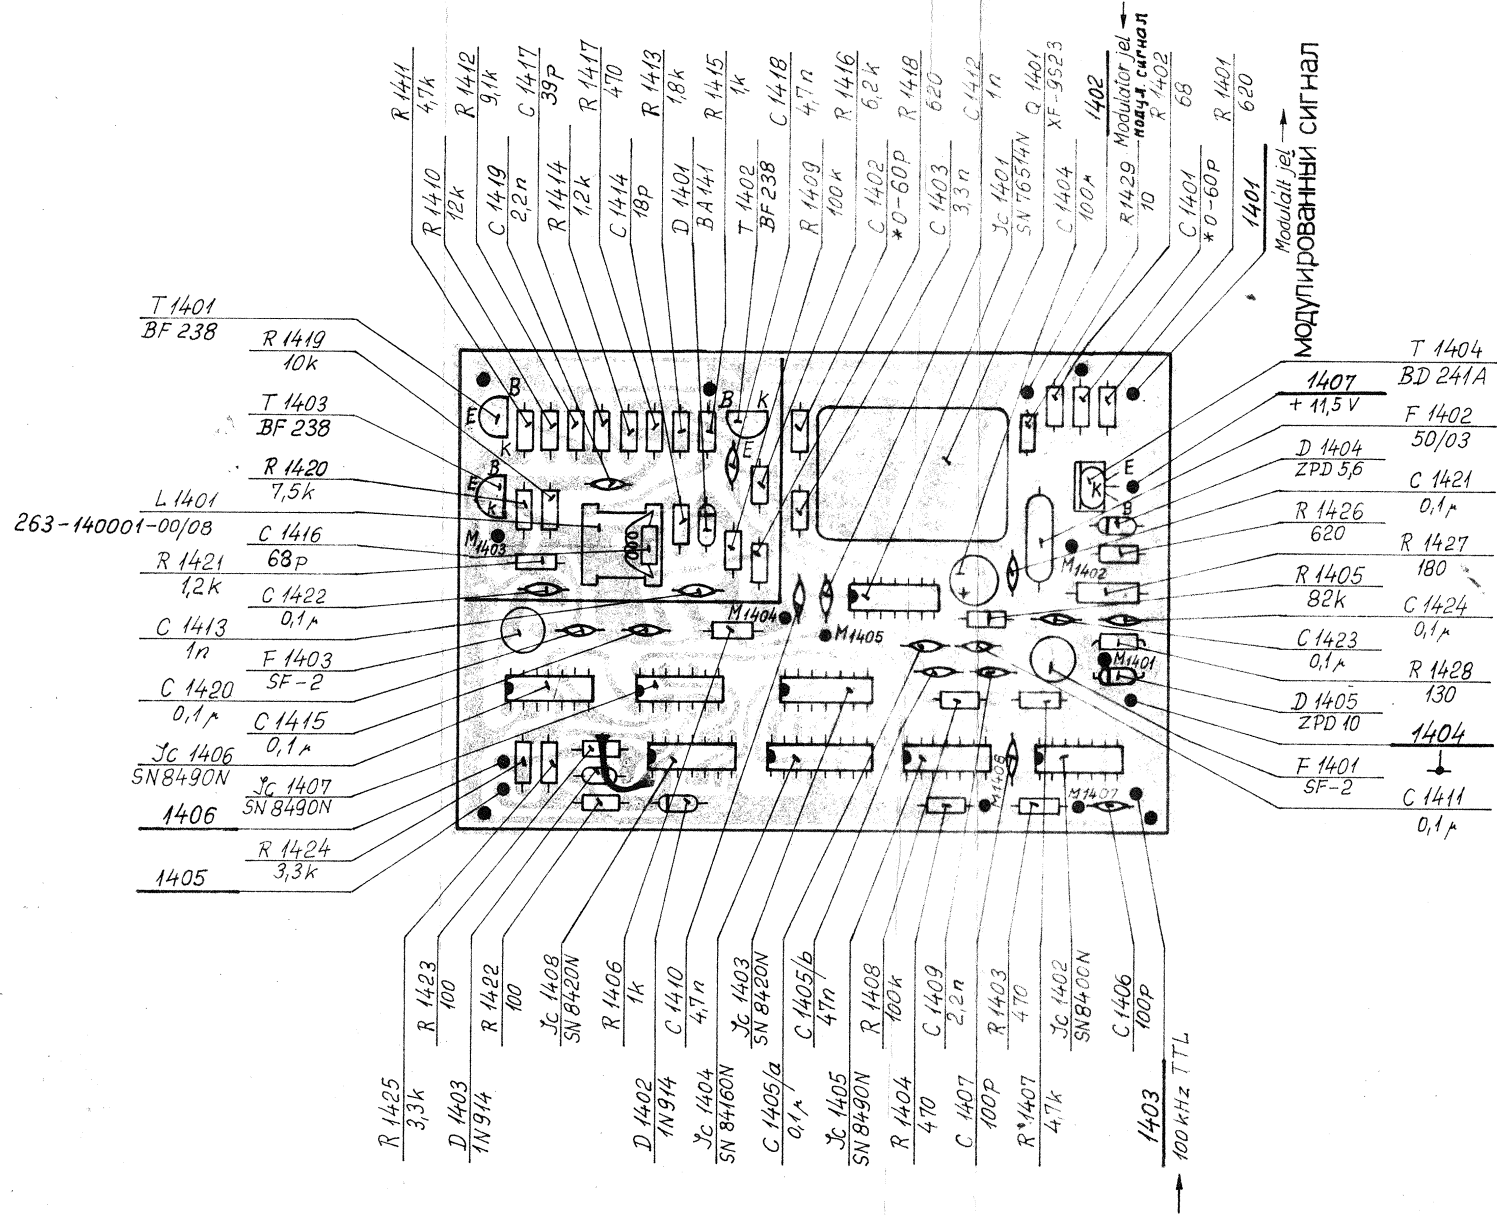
R 1411
4,7k

R 1412
9,1k

C 1417
39P

R 1417
470

R 1413
1,8k

R 1415
1k

C 1418
4,7n

R 1416
6,2k

R 1418
620

C 1412
1n

Q 1401
XF-9523

1402
Modulátor jel
модул. сигнал

R 1402
68

R 1401
620

R 1410
12k

C 1419
2,2n

R 1414
1,2k

C 1414
18p

D 1401
BA 141

T 1402
BF 238

R 1409
100k

C 1402
*0-60P

C 1403
3,3n

Jc 1401
SN 76514N

C 1404
100μ

R 1429
10

C 1401
*0-60P

1401

Modulált jel
Модулированный сигнал

T 1401
BF 238

R 1419
10k

T 1403
BF 238

R 1420
7,5k

L 1401
263-140001-00/08

C 1416
68P

R 1421
1,2k

C 1422
0,1μ

C 1413
1n

F 1403
SF-2

C 1420
0,1μ

C 1415
0,1μ

Jc 1406
SN8490N

Jc 1407
SN 8490N

1406

R 1424
3,3k

1405

T 1404
BD 241A

1407
+ 11,5 V

F 1402
50/03

D 1404
ZPD 5,6

C 1421
0,1μ

R 1426
620

R 1427
180

R 1405
82k

C 1424
0,1μ

C 1423
0,1μ

R 1428
130

D 1405
ZPD 10

1404

F 1401
SF-2

C 1411
0,1μ

B
E
K
M1403
M1404
M1405
M1402
M1401
M1406
M1407

R 1425
3,3k

R 1423
100

D 1403
1N914

R 1422
100

Jc 1408
SN 8420N

R 1406
1k

D 1402
1N914

C 1410
4,7n

Jc 1404
SN 84160N

Jc 1403
SN 8420N

C 1405/a
0,1μ

C 1405/b
47n

Jc 1405
SN 8490N

R 1408
100k

R 1404
470

C 1409
2,2n

C 1407
100p

R 1403
470

R*1407
4,7k

Jc 1402
SN8400N

C 1406
100P

1403
100 kHz TTL